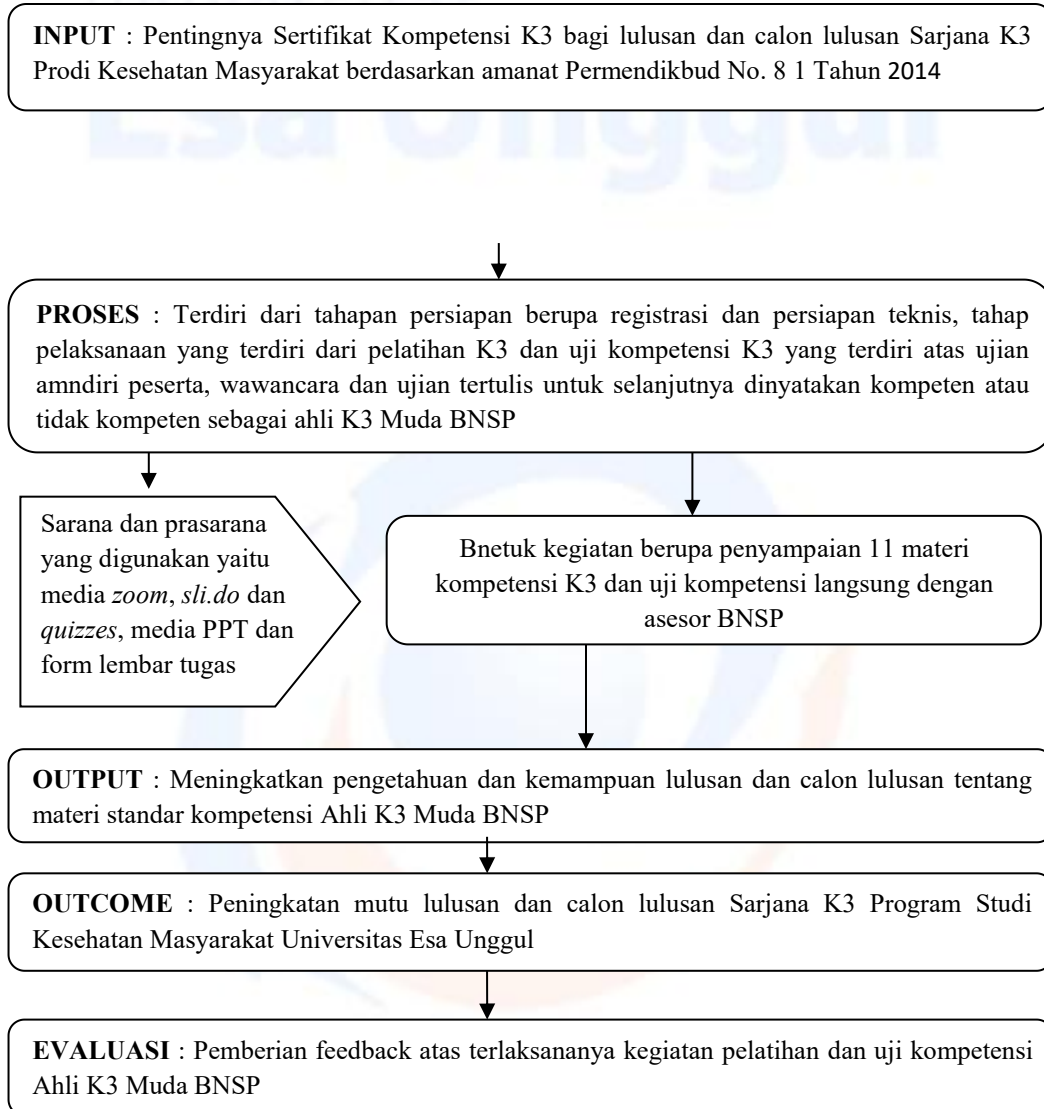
**INPUT** : Pentingnya Sertifikat Kompetensi K3 bagi lulusan dan calon lulusan Sarjana K3 Prodi Kesehatan Masyarakat berdasarkan amanat Permendikbud No. 8 1 Tahun 2014

Esa Unggul

**PROSES** : Terdiri dari tahapan persiapan berupa registrasi dan persiapan teknis, tahap pelaksanaan yang terdiri dari pelatihan K3 dan uji kompetensi K3 yang terdiri atas ujian amndiri peserta, wawancara dan ujian tertulis untuk selanjutnya dinyatakan kompeten atau tidak kompeten sebagai ahli K3 Muda BNSP

Sarana dan prasarana yang digunakan yaitu media *zoom*, *sli.do* dan *quizzes*, media PPT dan form lembar tugas

Bnetuk kegiatan berupa penyampaian 11 materi kompetensi K3 dan uji kompetensi langsung dengan asesor BNSP

**OUTPUT** : Meningkatkan pengetahuan dan kemampuan lulusan dan calon lulusan tentang materi standar kompetensi Ahli K3 Muda BNSP

**OUTCOME** : Peningkatan mutu lulusan dan calon lulusan Sarjana K3 Program Studi Kesehatan Masyarakat Universitas Esa Unggul

**EVALUASI** : Pemberian feedback atas terlaksananya kegiatan pelatihan dan uji kompetensi Ahli K3 Muda BNSP